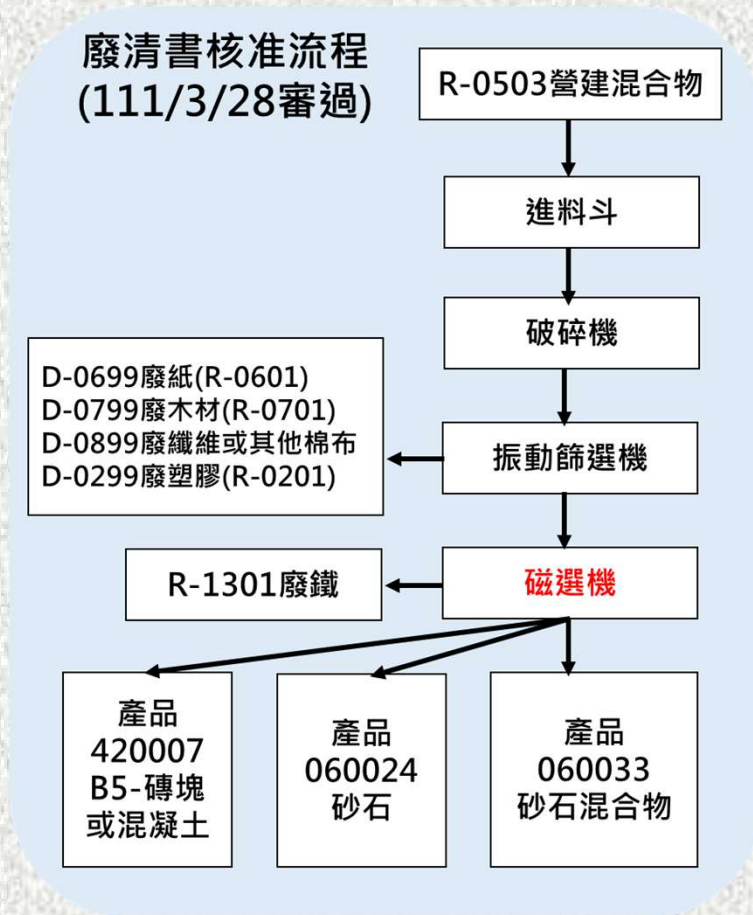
廢清書核准流程
(111/3/28審過)

R-0503營建混合物

進料斗

破碎機

D-0699廢紙(R-0601)
D-0799廢木材(R-0701)
D-0899廢纖維或其他棉布
D-0299廢塑膠(R-0201)

振動篩選機

R-1301廢鐵

磁選機

產品
420007
B5-磚塊
或混凝土

產品
060024
砂石

產品
060033
砂石混合物